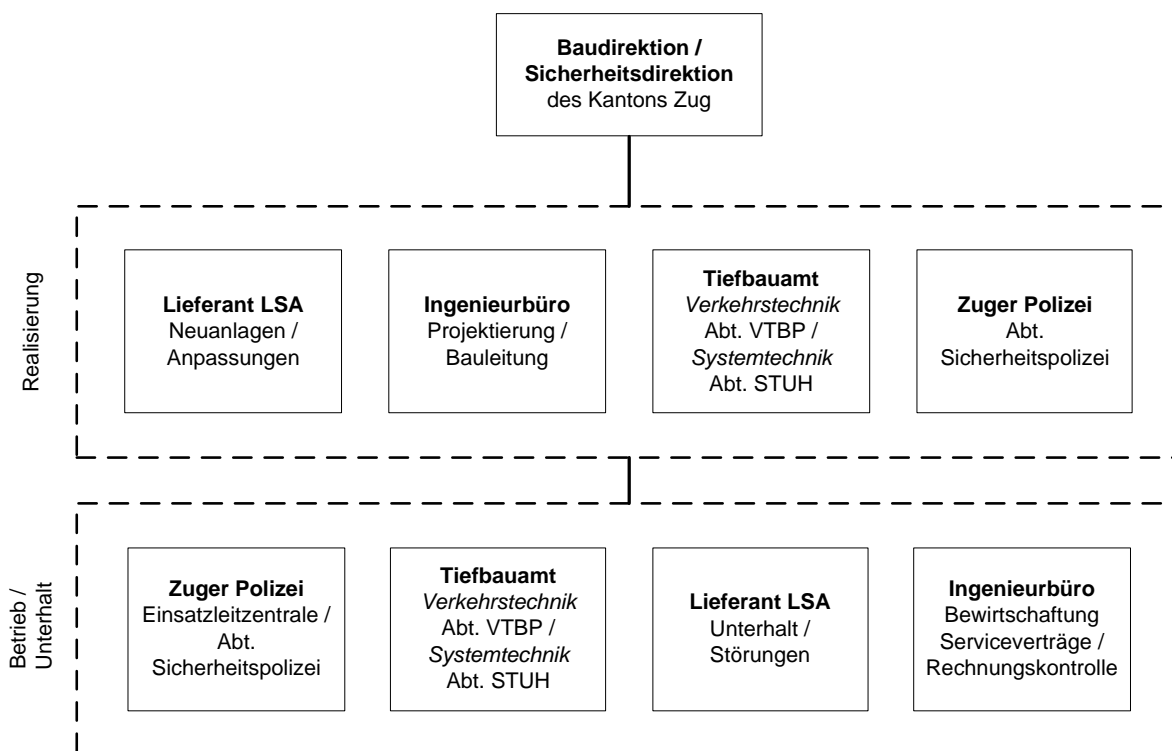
**Baudirektion / Sicherheitsdirektion**
des Kantons Zug

Realisierung

**Lieferant LSA**
Neuanlagen / Anpassungen

**Ingenieurbüro**
Projektierung / Bauleitung

**Tiefbauamt**
*Verkehrstechnik*
Abt. VTBP /
*Systemtechnik*
Abt. STUH

**Zuger Polizei**
Abt. Sicherheitspolizei

Betrieb / Unterhalt

**Zuger Polizei**
Einsatzleitzentrale / Abt. Sicherheitspolizei

**Tiefbauamt**
*Verkehrstechnik*
Abt. VTBP /
*Systemtechnik*
Abt. STUH

**Lieferant LSA**
Unterhalt / Störungen

**Ingenieurbüro**
Bewirtschaftung Serviceverträge / Rechnungskontrolle